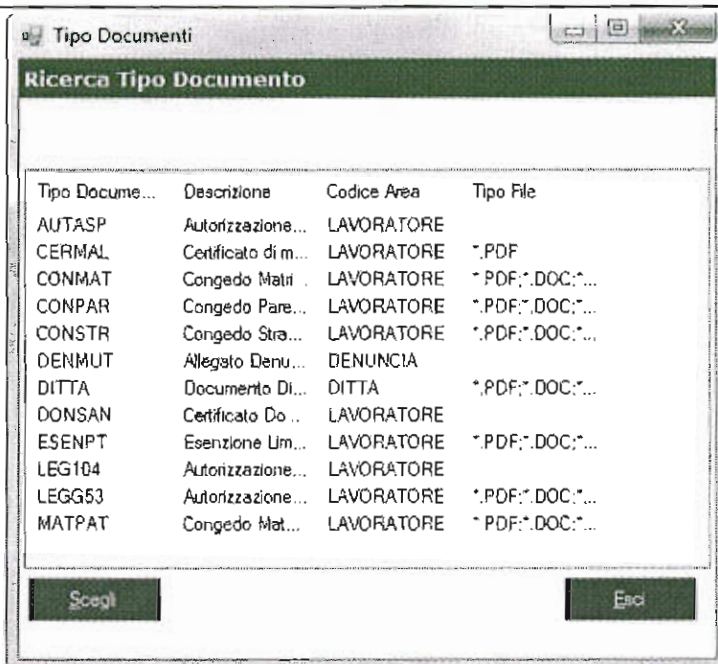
Tipo Documenti

Ricerca Tipo Documento

| Tipo Docume... | Descrizione | Codice Area | Tipo File |
|---|---|---|---|
| AUTASP | Autorizzazione... | LAVORATORE | |
| CERMAL | Certificato di m... | LAVORATORE | *.PDF |
| CONMAT | Congedo Matri... | LAVORATORE | *.PDF;*.DOC;*... |
| CONPAR | Congedo Pare... | LAVORATORE | *.PDF;*.DOC;*... |
| CONSTR | Congedo Stra... | LAVORATORE | *.PDF;*.DOC;*... |
| DENMUT | Allegato Denu... | DENUNCIA | |
| DITTA | Documento Di... | DITTA | *.PDF;*.DOC;*... |
| DONSAN | Certificato Do... | LAVORATORE | |
| ESENPT | Esenzione Lim... | LAVORATORE | *.PDF;*.DOC;*... |
| LEG104 | Autorizzazione... | LAVORATORE | |
| LEGG53 | Autorizzazione... | LAVORATORE | *.PDF;*.DOC;*... |
| MATPAT | Congedo Mat... | LAVORATORE | *.PDF;*.DOC;*... |

Scegli

Esci